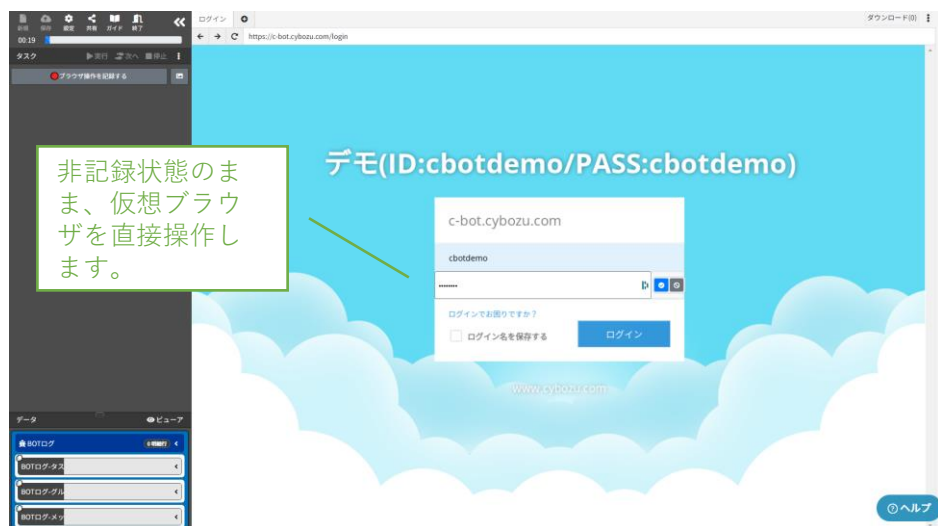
新規 保存 設定 共有 ガイド 終了
00:19
タスク
実行 次へ 停止
ブラウザ操作を記録する
データ
ビューア
BOTログ
BOTログ-タス
BOTログ-グル
BOTログ-メッ

ログイン
ダウンロード(0)
https://c-bot.cybozu.com/login

非記録状態のまま、仮想ブラウザを直接操作します。

デモ(ID:cbotdemo/PASS:cbotdemo)

c-bot.cybozu.com
cbotdemo
••••••••
ログインでお困りですか？
ログイン名を保存する
ログイン
www.cybozu.com
ヘルプ